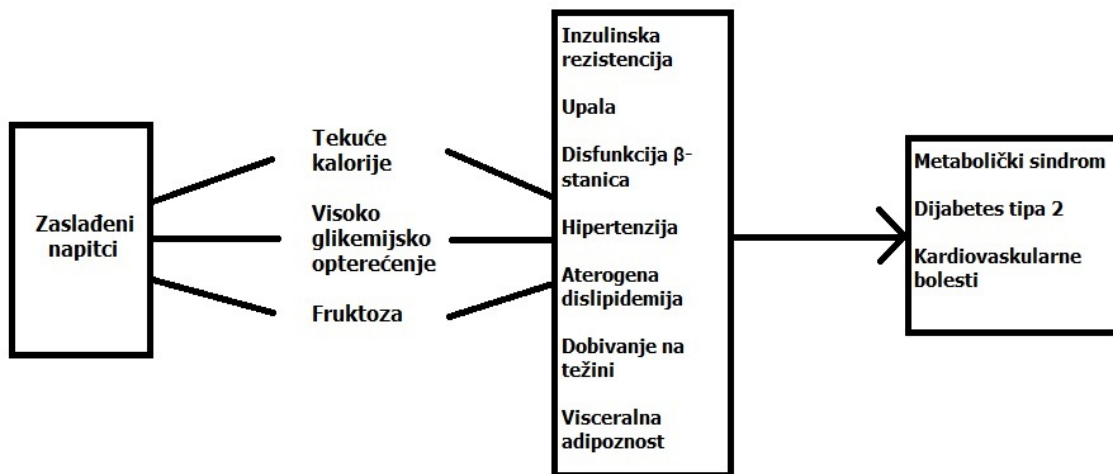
Zaslađeni napitci

Tekuće kalorije

Visoko glikemijsko opterećenje

Fruktoza

Inzulinska rezistencija

Upala

Disfunkcija β-stanica

Hipertenzija

Aterogena dislipidemija

Dobivanje na težini

Visceralna adipoznost

Metabolički sindrom

Dijabetes tipa 2

Kardiovaskularne bolesti